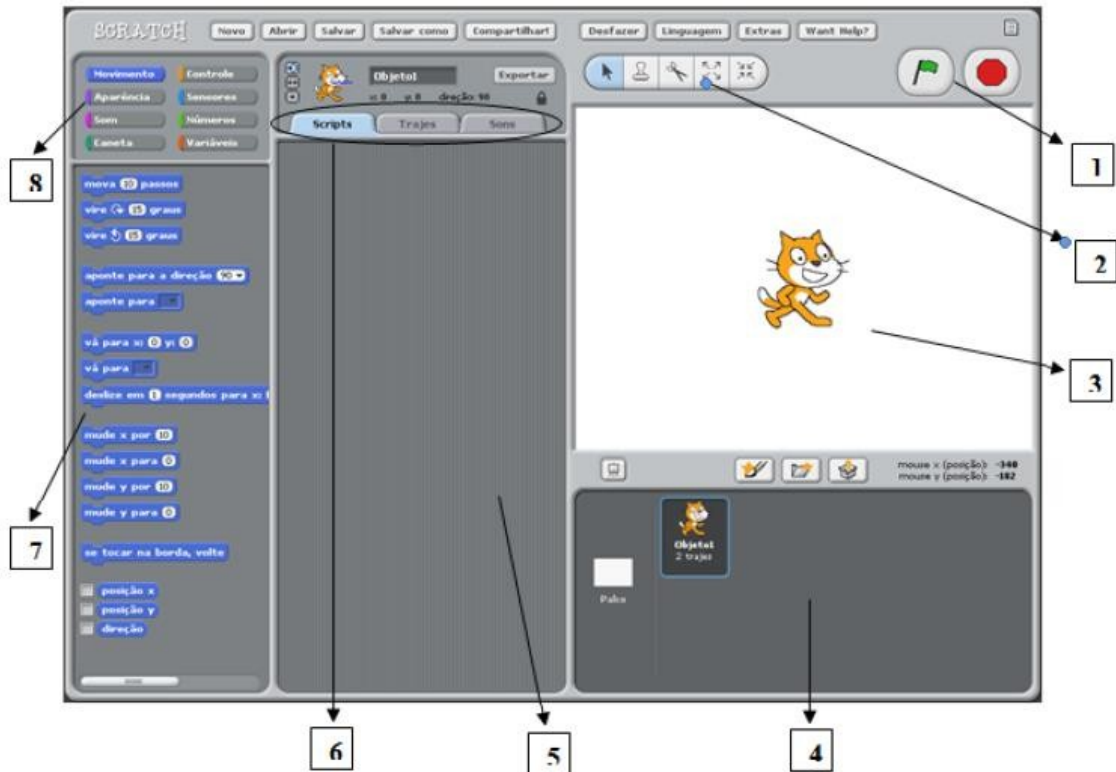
SCRATCH Novo Abrir Salvar Salvar como Compartilhar! Desfazer Linguagem Extras Want Help?

Movimento Controle
Aparência Sensores
Som Números
Caneta Variáveis

Objeto1 Exportar
x: 0 y: 0 direção: 90

Scripts Trajes Sons

mova 10 passos
vire 15 graus
vire 15 graus
aponte para a direção 90
aponte para
vá para x: 0 y: 0
vá para
deslize em 1 segundos para x:
mude x por 10
mude x para 0
mude y por 10
mude y para 0
se tocar na borda, volte
posição x
posição y
direção

mouse x (posição): -340
mouse y (posição): -182

Objeto1
2 trajes

Palco

1
2
3
4
5
6
7
8